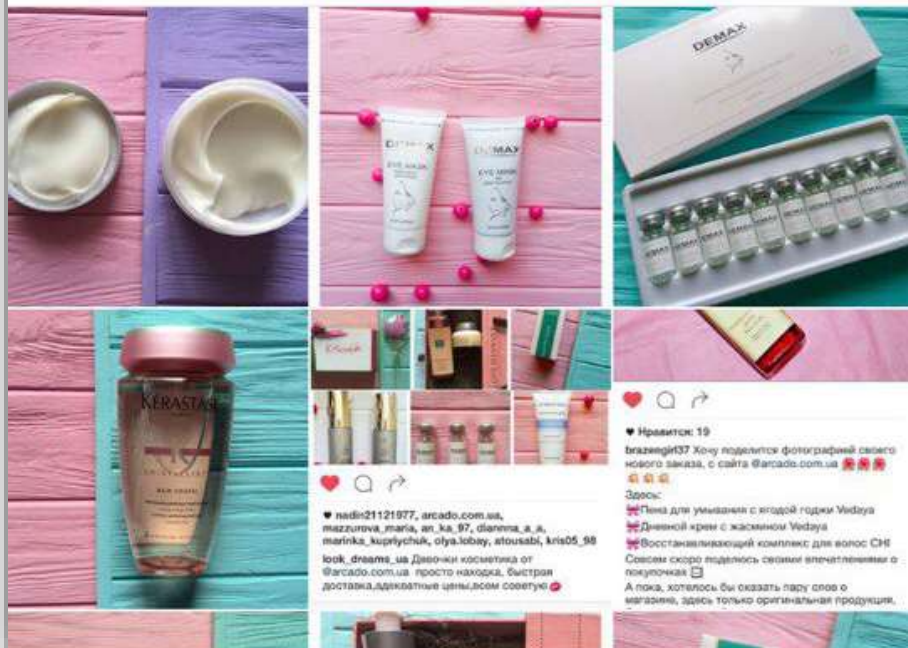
DEMAX

DEMAX
EYE MASK

DEMAX
EYE MASK

DEMAX

KÉRASTASE
BAIN VOLUME

♥ nadin21121977, arcado.com.ua, mazzurova_maria, an_ka_97, dianna_a_a, marinka_kuprlychuk, olya.lobay, atousabi, kris05_98

look_dreams_ua Девочки косметика от @arcado.com.ua просто находка, быстрая доставка,адекватные цены,всем советую

♥ Нравится: 19

brazengirl37 Хочу поделится фотографией своего нового заказа, с сайта @arcado.com.ua

Здесь:
Пена для умывания с ягодой годжи Vedaya
Дневной крем с жасмином Vedaya
Восстанавливающий комплекс для волос CHI
Совсем скоро поделюсь своими впечатлениями о покупочках
А пока, хотелось бы сказать пару слов о магазине, здесь только оригинальная продукция,